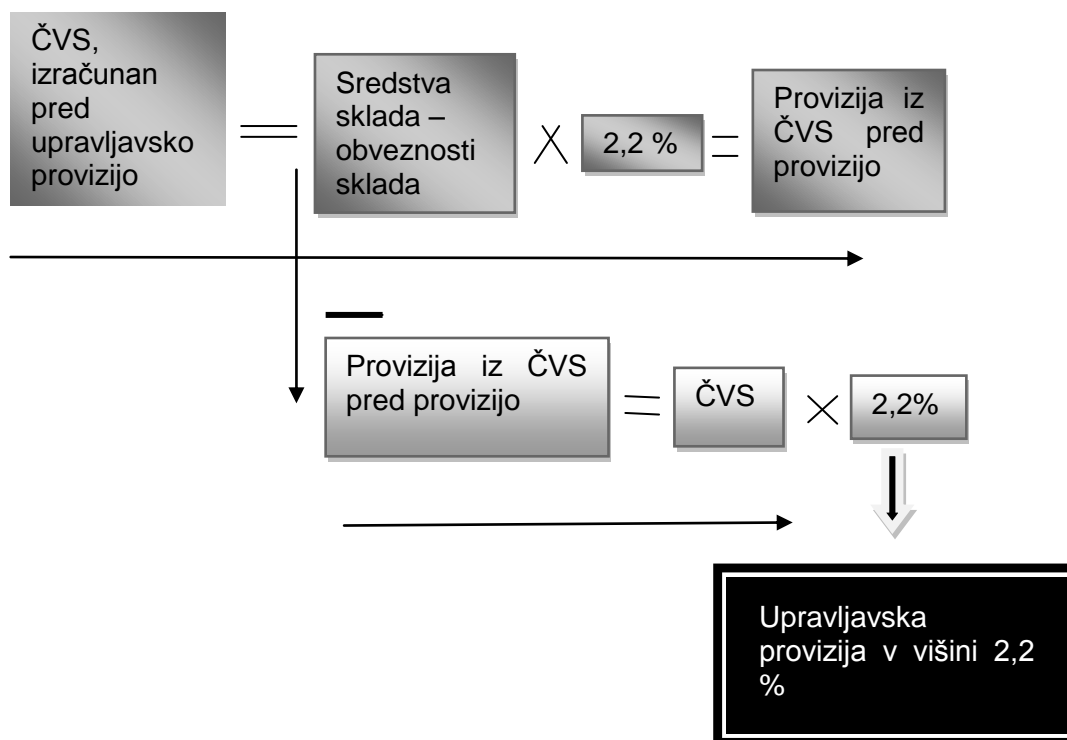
ČVS, izračunan pred upravljavsko provizijo

=

Sredstva sklada – obveznosti sklada

×

2,2 %

=

Provizija iz ČVS pred provizijo

−

Provizija iz ČVS pred provizijo

=

ČVS

×

2,2%

Upravljavska provizija v višini 2,2 %